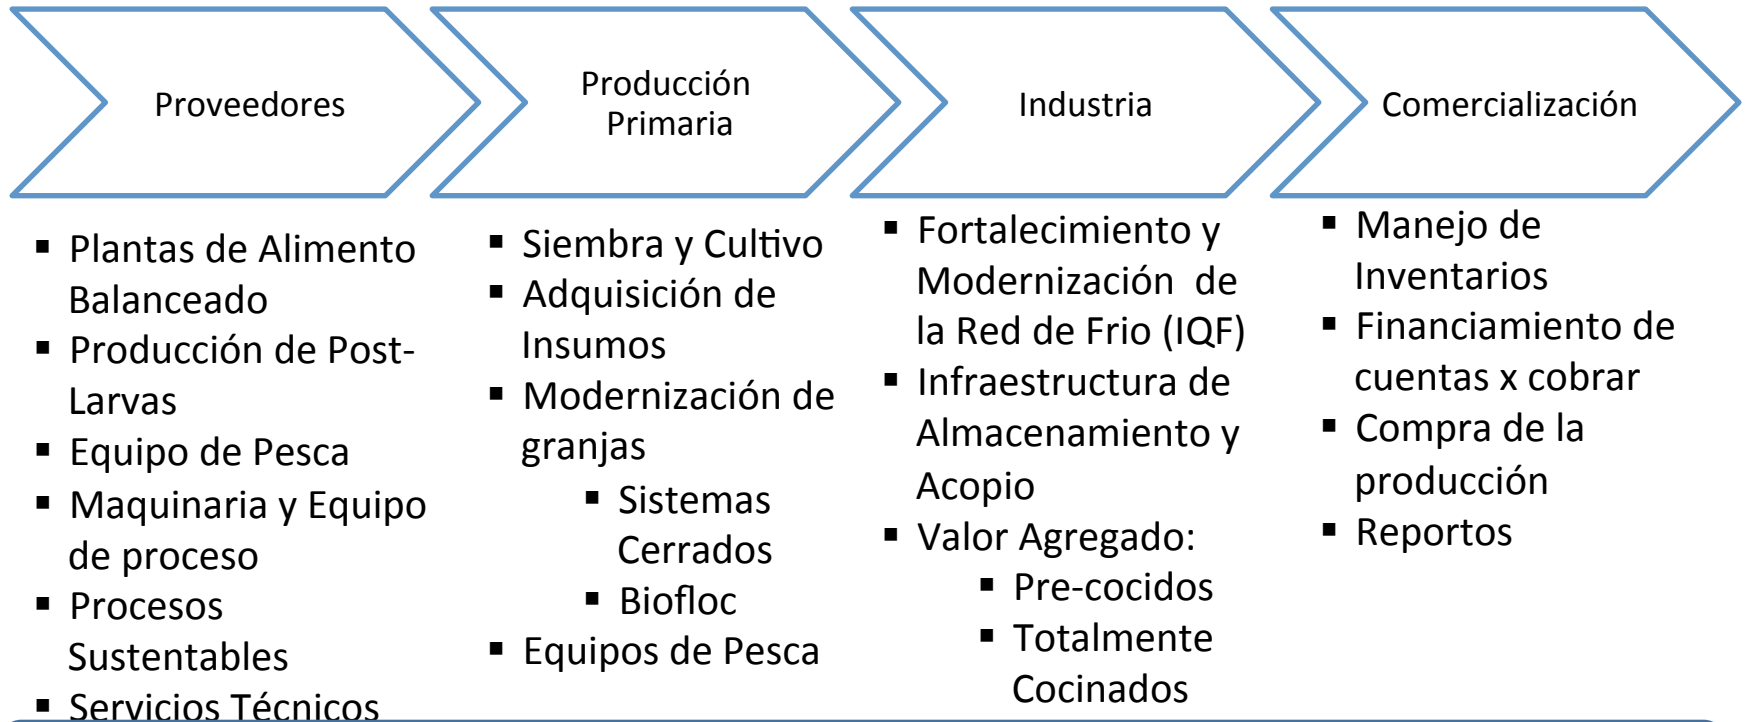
Proveedores

Producción Primaria

Industria

Comercialización

- Plantas de Alimento Balanceado
- Producción de Post-Larvas
- Equipo de Pesca
- Maquinaria y Equipo de proceso
- Procesos Sustentables
- Servicios Técnicos

- Siembra y Cultivo
- Adquisición de Insumos
- Modernización de granjas
  - Sistemas Cerrados
  - Biofloc
- Equipos de Pesca

- Fortalecimiento y Modernización de la Red de Frio (IQF)
- Infraestructura de Almacenamiento y Acopio
- Valor Agregado:
  - Pre-cocidos
  - Totalmente Cocinados

- Manejo de Inventarios
- Financiamiento de cuentas x cobrar
- Compra de la producción
- Reportos